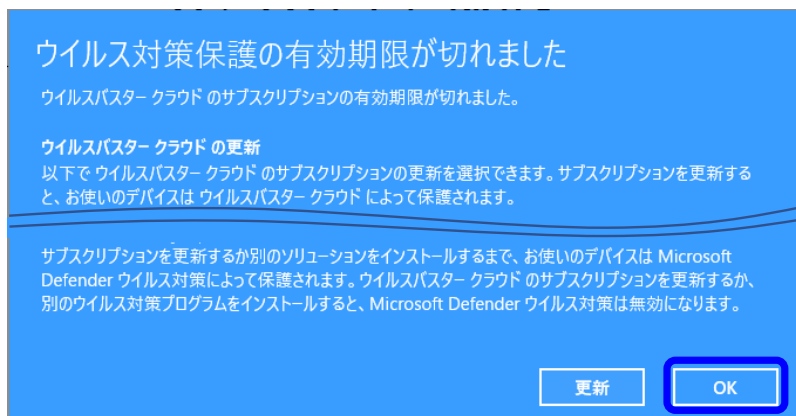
ウイルス対策保護の有効期限が切れました

ウイルスバスター クラウド のサブスクリプションの有効期限が切れました。

ウイルスバスター クラウド の更新
以下で ウイルスバスター クラウド のサブスクリプションの更新を選択できます。サブスクリプションを更新すると、お使いのデバイスは ウイルスバスター クラウド によって保護されます。

サブスクリプションを更新するか別のソリューションをインストールするまで、お使いのデバイスは Microsoft Defender ウイルス対策によって保護されます。ウイルスバスター クラウド のサブスクリプションを更新するか、別のウイルス対策プログラムをインストールすると、Microsoft Defender ウイルス対策は無効になります。

更新

OK